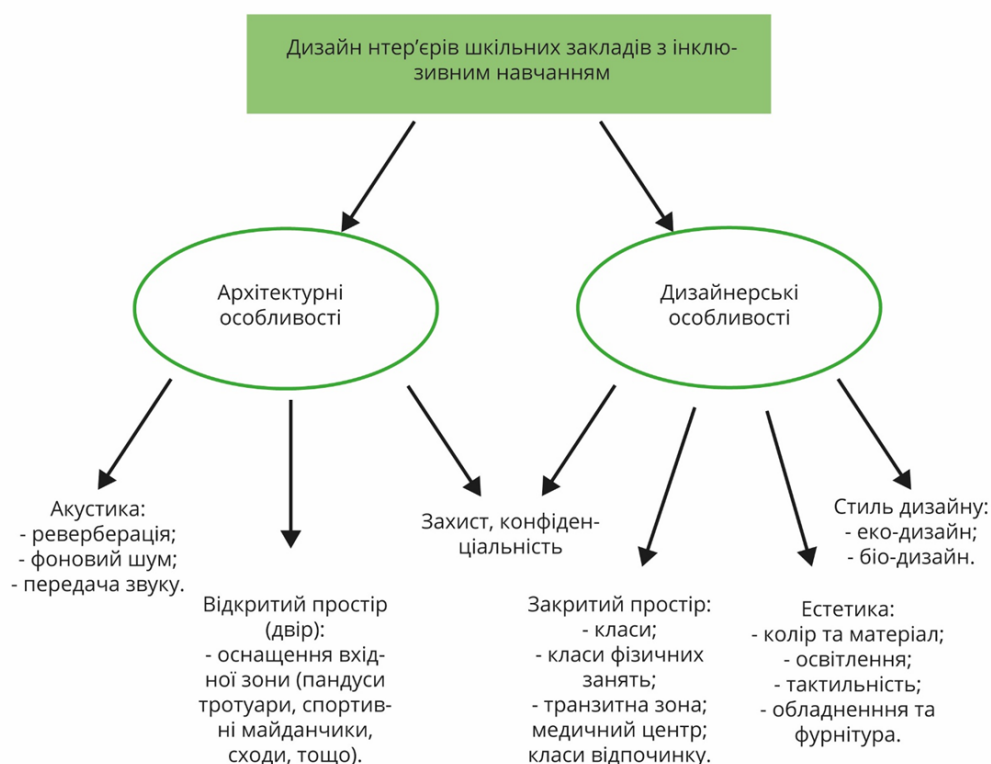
Дизайн нтер'єрів шкільних закладів з інклюзивним навчанням

Архітектурні особливості

Дизайнерські особливості

Акустика:
- реверберація;
- фоновий шум;
- передача звуку.

Відкритий простір (двір):
- оснащення вхідної зони (пандуси тротуари, спортивні майданчики, сходи, тощо).

Захист, конфіденціальність

Закритий простір:
- класи;
- класи фізичних занять;
- транзитна зона; медичний центр; класи відпочинку.

Естетика:
- колір та матеріал;
- освітлення;
- тактильність;
- обладненння та фурнітура.

Стиль дизайну:
- еко-дизайн;
- біо-дизайн.